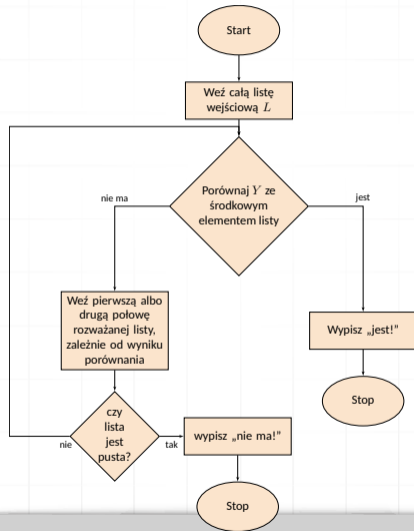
Start

Weź całą listę wejściową $L$

Porównaj $Y$ ze środkowym elementem listy

nie ma

jest

Weź pierwszą albo drugą połowę rozważanej listy, zależnie od wyniku porównania

Wypisz „jest!"

Stop

czy lista jest pusta?

nie

tak

wypisz „nie ma!"

Stop